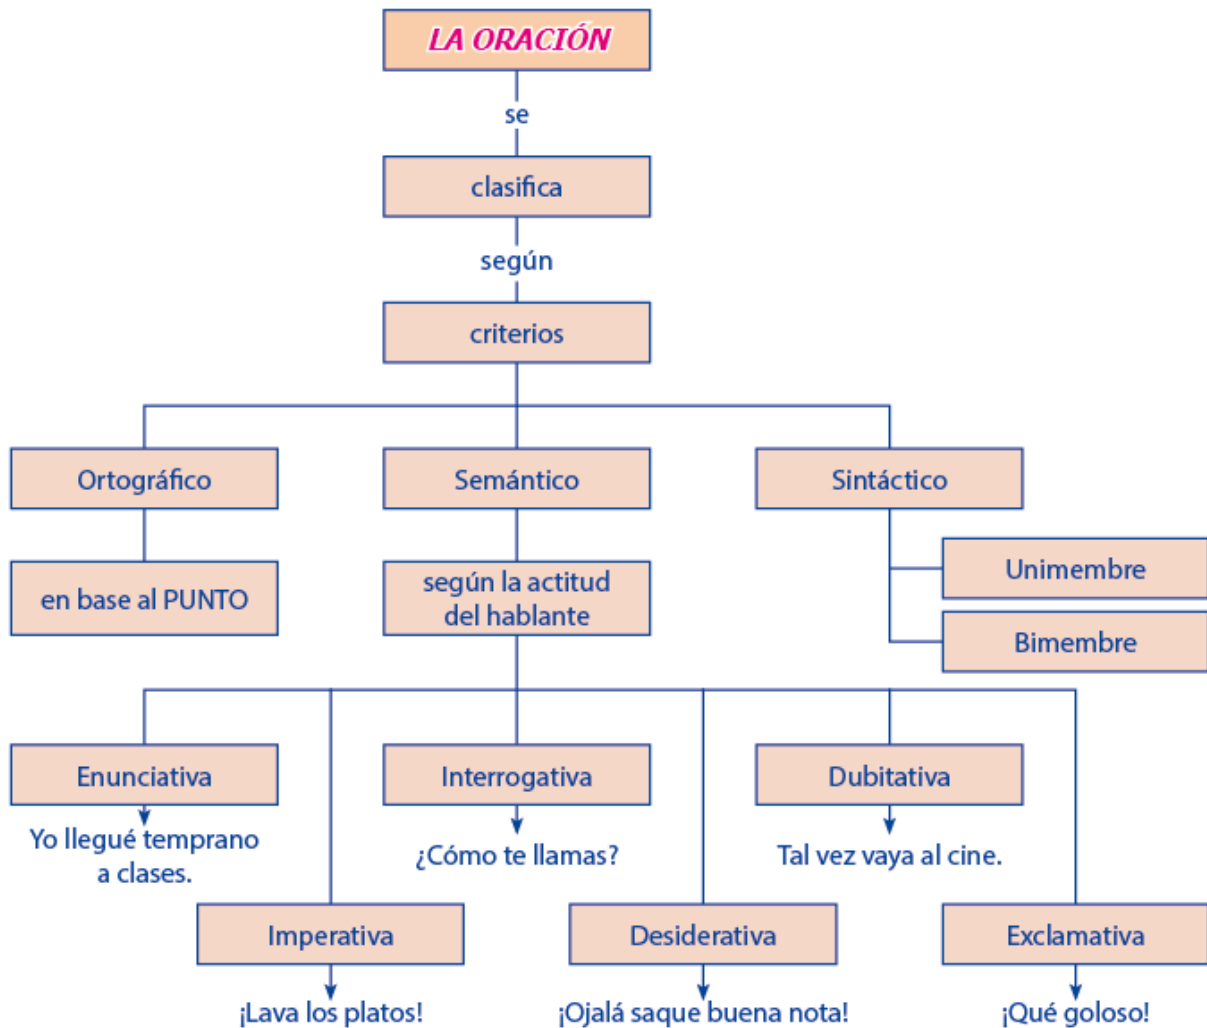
LA ORACIÓN

se

clasifica

según

criterios

Ortográfico

en base al PUNTO

Semántico

según la actitud del hablante

Sintáctico

Unimembre

Bimembre

Enunciativa

Yo llegué temprano a clases.

Interrogativa

¿Cómo te llamas?

Dubitativa

Tal vez vaya al cine.

Imperativa

¡Lava los platos!

Desiderativa

¡Ojalá saque buena nota!

Exclamativa

¡Qué goloso!